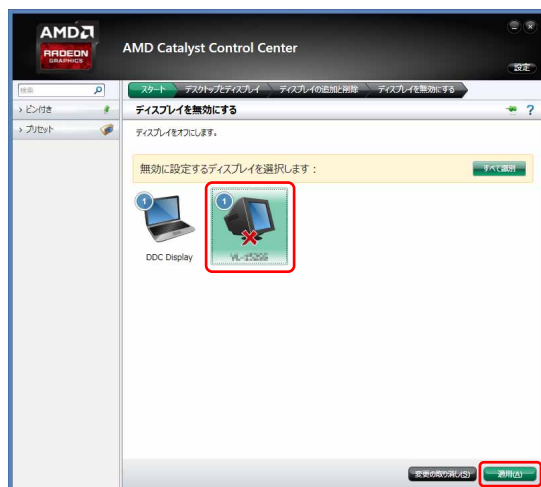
AMD
RADEON
GRAPHICS

AMD Catalyst Control Center

設定

検索

› ピン付き

› プリセット

スタート
デスクトップとディスプレイ
ディスプレイの追加と削除
ディスプレイを無効にする

ディスプレイを無効にする

ディスプレイをオフにします。

無効に設定するディスプレイを選択します：

すべて選択

1
DDC Display

1
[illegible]

変更の取り消し(S)
適用(A)